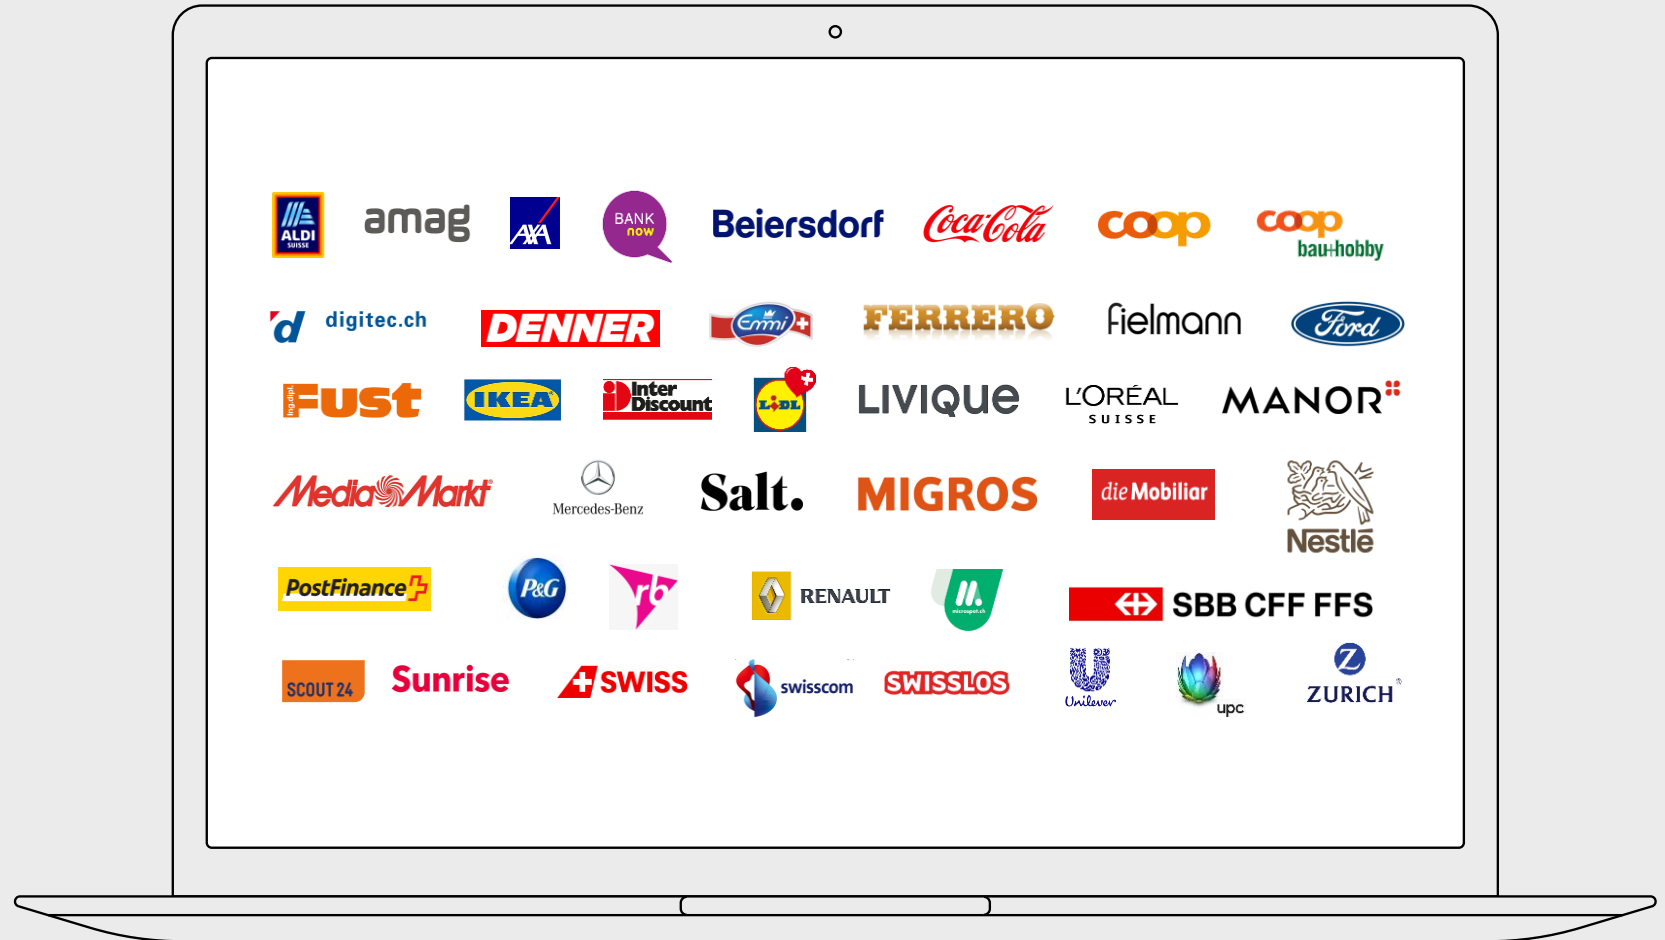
ALDI SUISSE
amag
AXA
BANK now
Beiersdorf
Coca-Cola
coop
coop bau+hobby

digitec.ch
DENNER
Emmi
FERRERO
fielmann
Ford

Ing.dipl. Fust
IKEA
Inter Discount
LIDL
LIVIQUE
L'ORÉAL SUISSE
MANOR

MediaMarkt
Mercedes-Benz
Salt.
MIGROS
die Mobiliar
Nestlé

PostFinance
P&G
rb
RENAULT
microspot.ch
SBB CFF FFS

SCOUT24
Sunrise
SWISS
swisscom
SWISSLOS
Unilever
upc
ZURICH